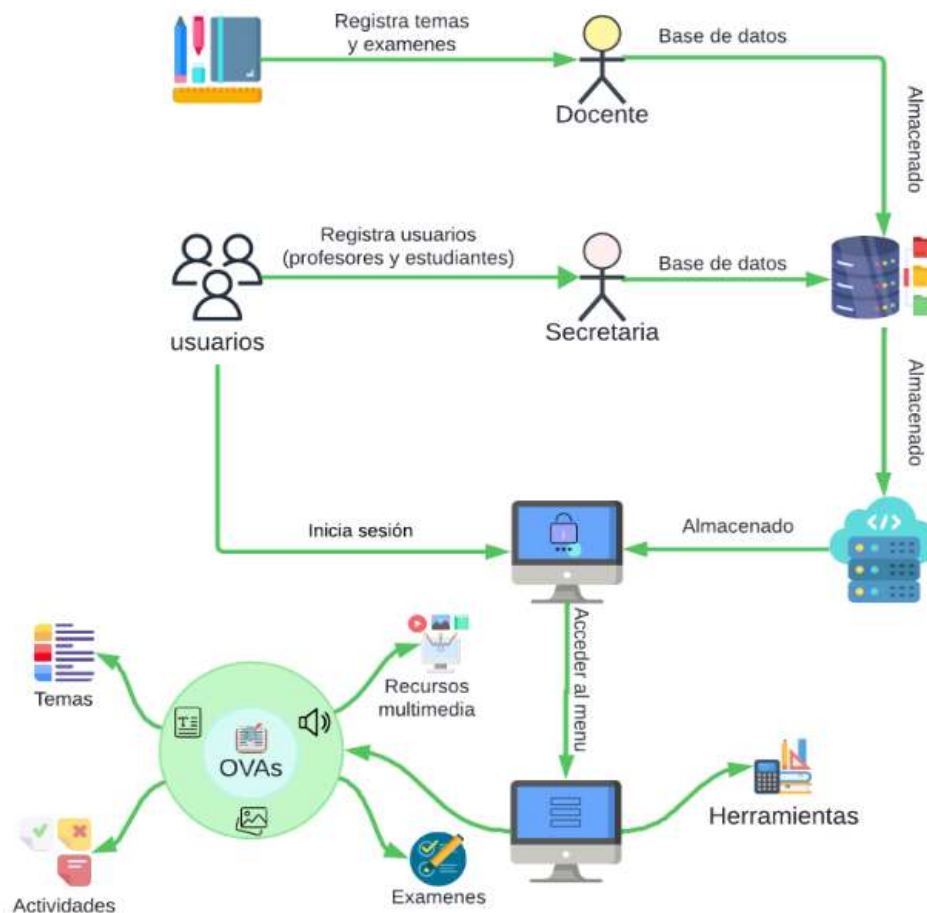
Registra temas y examenes

Docente

Base de datos

Almacenado

Registra usuarios (profesores y estudiantes)

usuarios

Secretaria

Base de datos

Almacenado

Inicia sesión

Almacenado

Temas

Recursos multimedia

Acceder al menu

OVAs

Herramientas

Actividades

Examenes